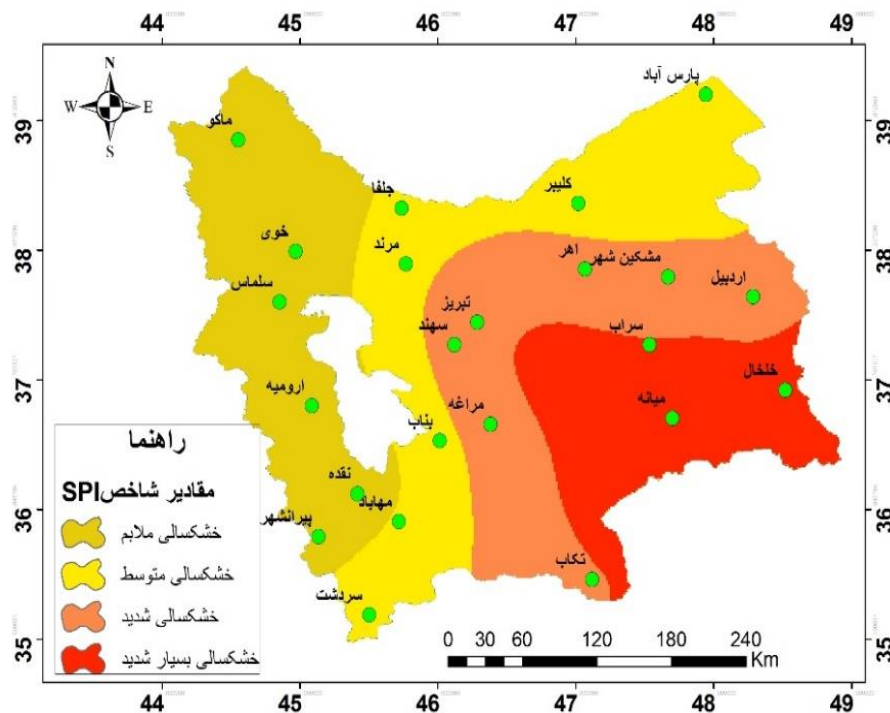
44 45 46 47 48 49

N
W E
S

پارس آباد
ماکو
جلفا
کلیبر
خوی
مرند
اهر
مشکین شهر
اردبیل
سلماس
تبریز
سهند
سراب
ارومیه
خلخال
میانه
مراغه
بناب
نقده
مهاباد
پیرانشهر
تکاب
سردشت

راهنما
مقادیر شاخص SPI
خشکسالی ملایم
خشکسالی متوسط
خشکسالی شدید
خشکسالی بسیار شدید

0 30 60 120 180 240
Km

39 38 37 36 35

39 38 37 36 35

44 45 46 47 48 49